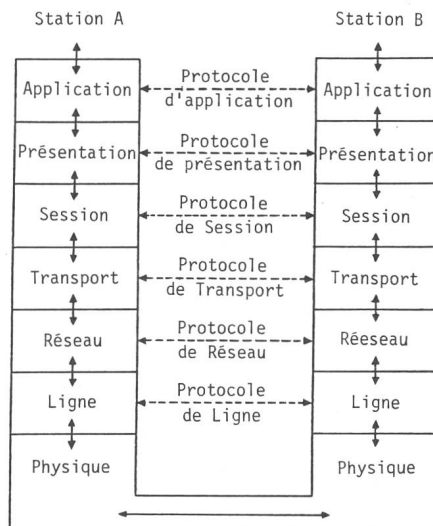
Station A

Station B

Application

Protocole d'application

Application

Présentation

Protocole de présentation

Présentation

Session

Protocole de Session

Session

Transport

Protocole de Transport

Transport

Réseau

Protocole de Réseau

Réeseau

Ligne

Protocole de Ligne

Ligne

Physique

Physique